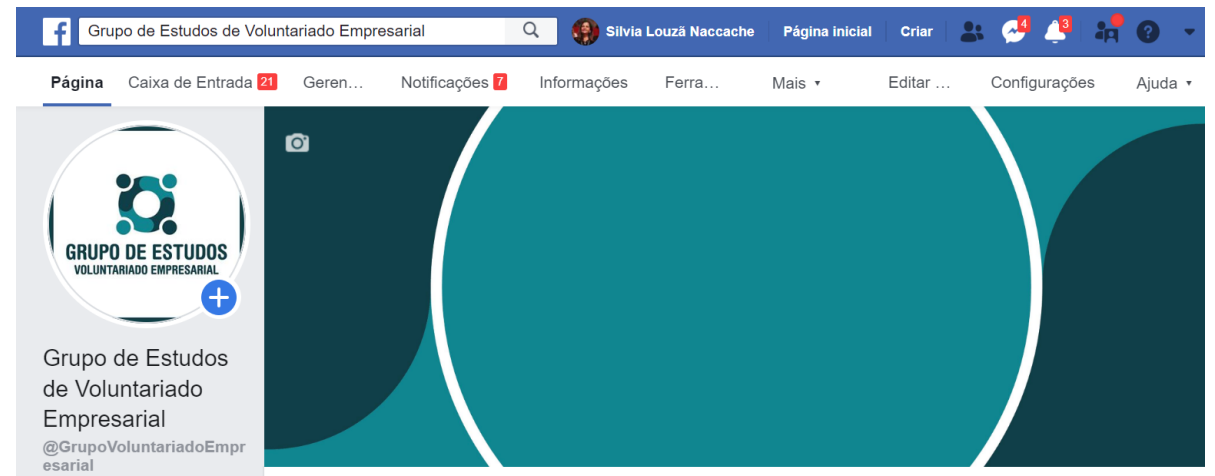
Grupo de Estudos de Voluntariado Empresarial

Silvia Louzã Naccache Página inicial Criar 4 3

Página Caixa de Entrada 21 Geren… Notificações 7 Informações Ferra… Mais ▾ Editar … Configurações Ajuda ▾

GRUPO DE ESTUDOS
VOLUNTARIADO EMPRESARIAL

Grupo de Estudos de Voluntariado Empresarial
@GrupoVoluntariadoEmpresarial